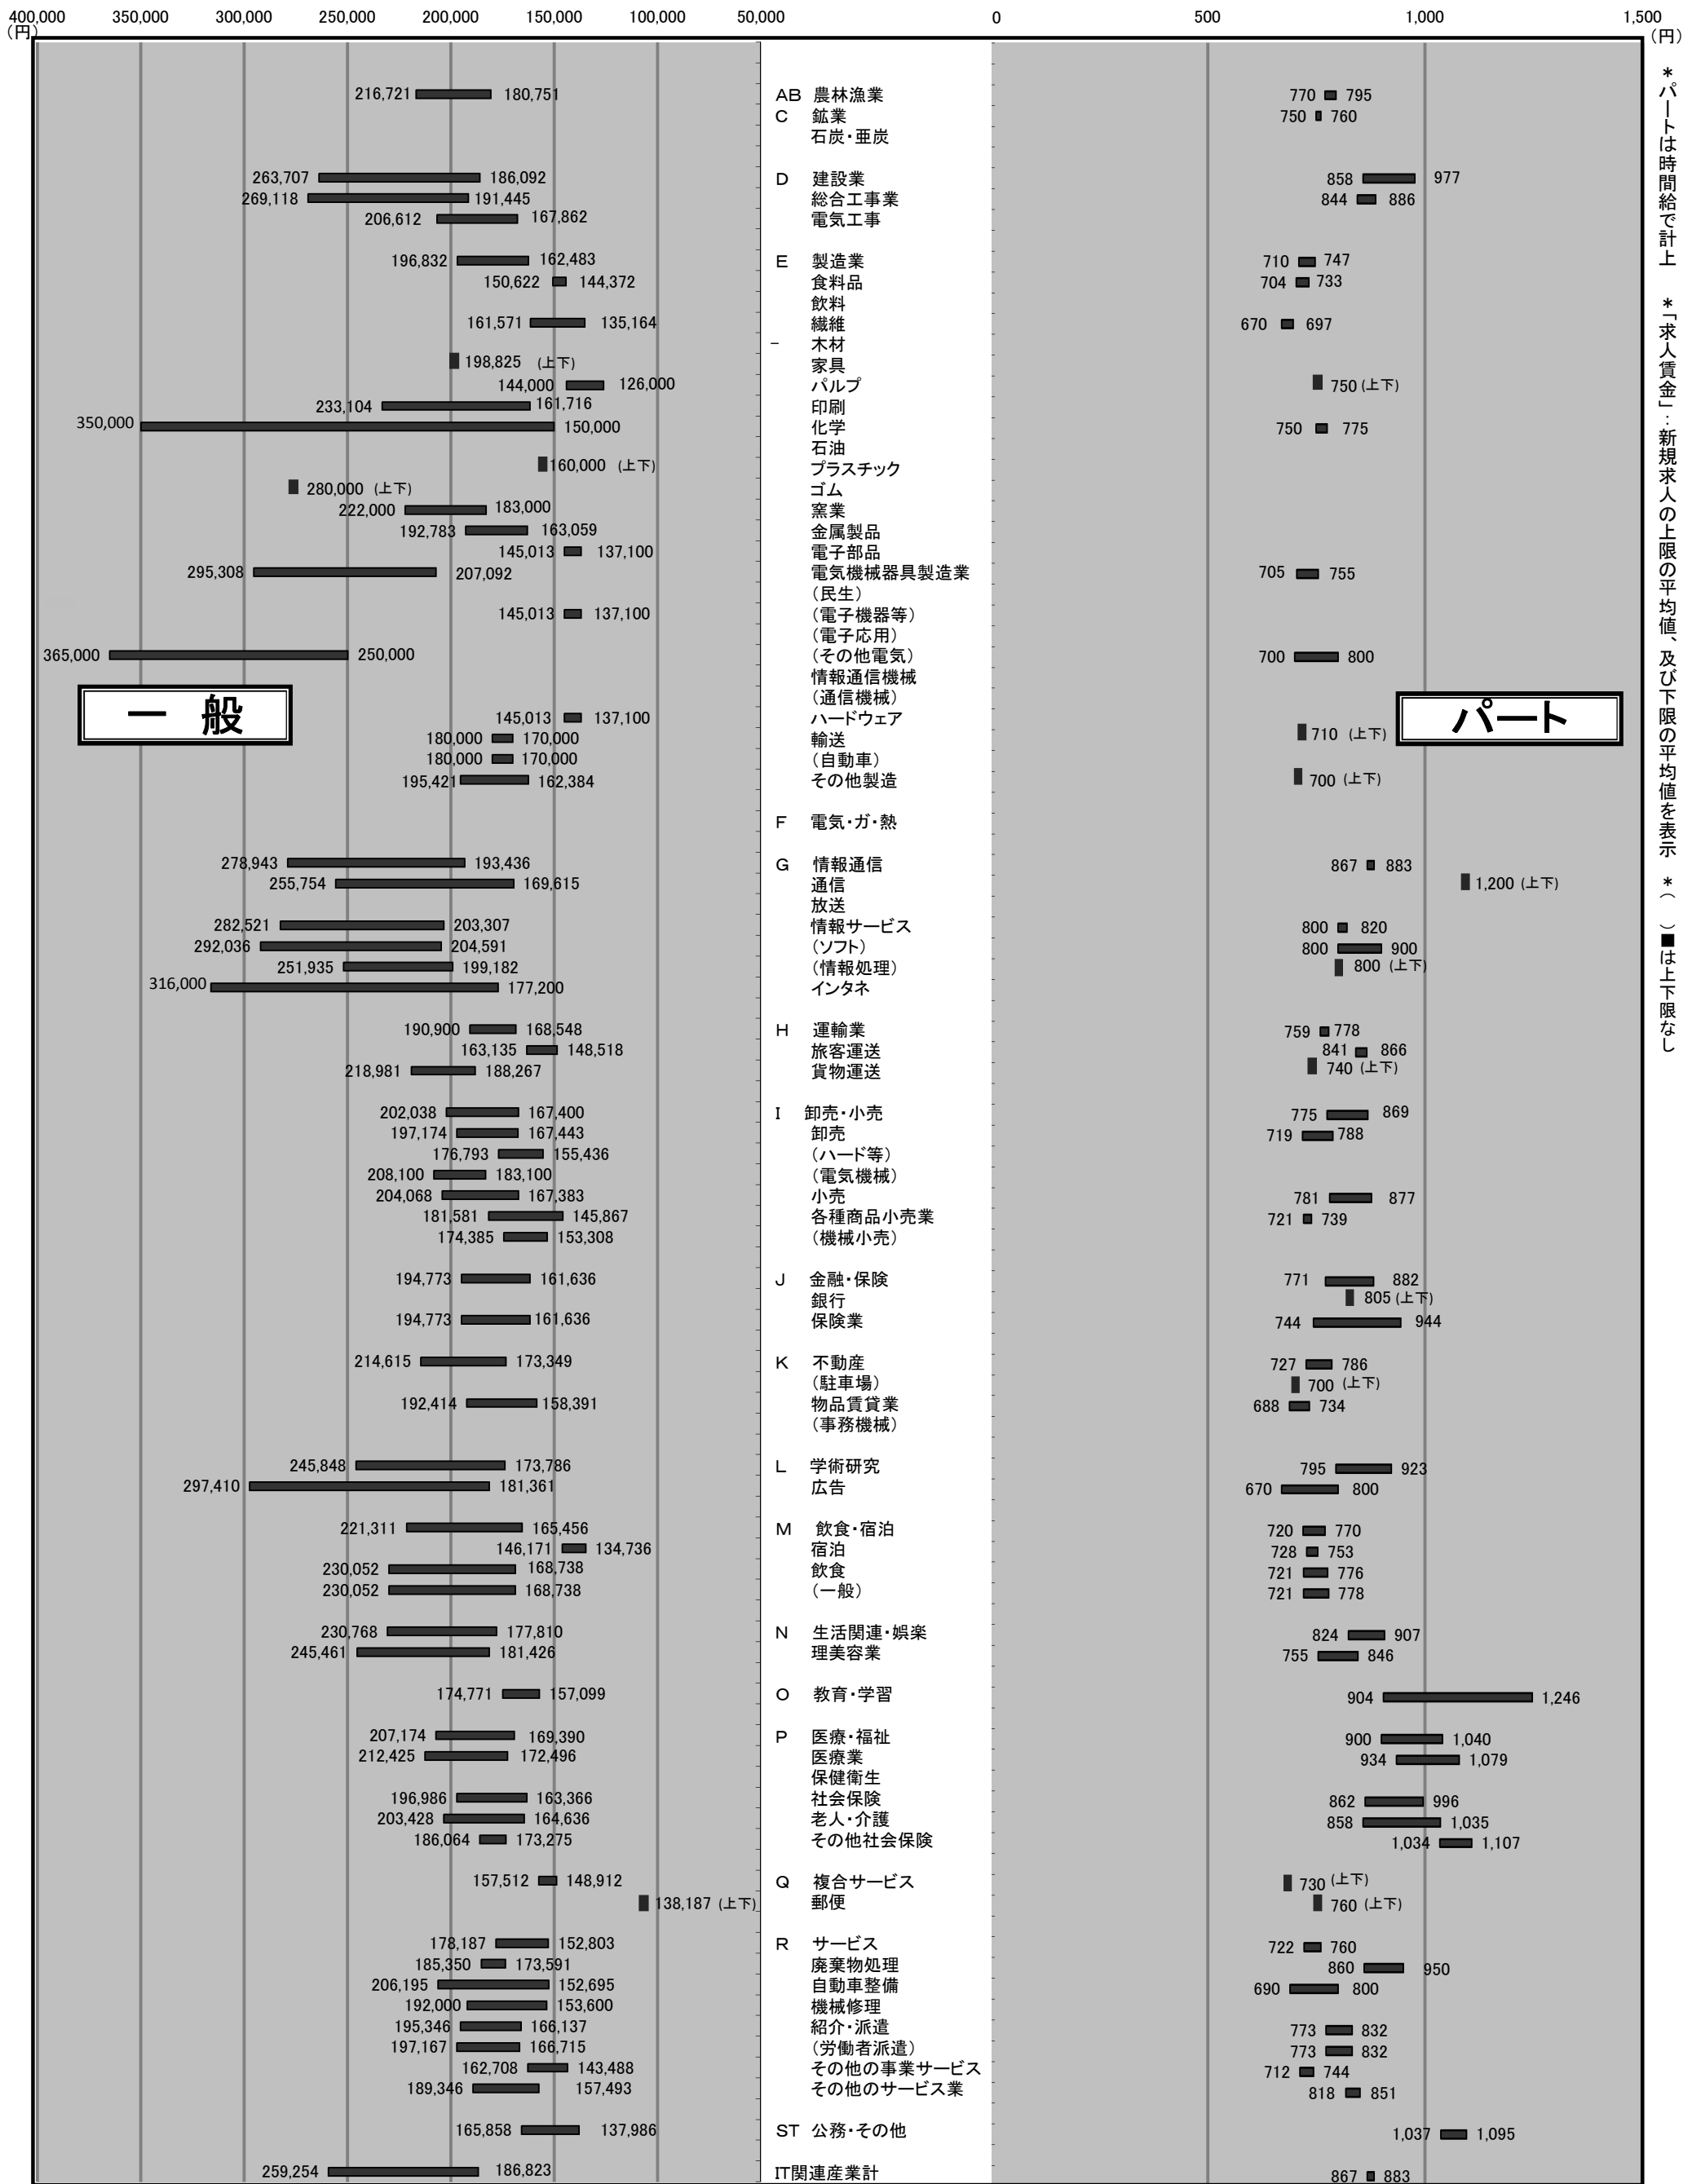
400,000 (円) 350,000 300,000 250,000 200,000 150,000 100,000 50,000

0 500 1,000 1,500 (円)

＊パートは時間給で計上　＊「求人賃金」：新規求人の上限の平均値、及び下限の平均値を表示　＊（　）■は上下限なし

一　般

パート

| 一般 | 産業 | パート |
|---|---|---|
| 216,721 180,751 | AB 農林漁業 | 770 795 |
| | C 鉱業 | 750 760 |
| | 石炭・亜炭 | |
| 263,707 186,092 | D 建設業 | 858 977 |
| 269,118 191,445 | 総合工事業 | 844 886 |
| 206,612 167,862 | 電気工事 | |
| 196,832 162,483 | E 製造業 | 710 747 |
| 150,622 144,372 | 食料品 | 704 733 |
| | 飲料 | |
| 161,571 135,164 | 繊維 | 670 697 |
| | 木材 | |
| 198,825 (上下) | 家具 | |
| 144,000 126,000 | パルプ | 750 (上下) |
| 233,104 161,716 | 印刷 | |
| 350,000 150,000 | 化学 | 750 775 |
| | 石油 | |
| 160,000 (上下) | プラスチック | |
| 280,000 (上下) | ゴム | |
| 222,000 183,000 | 窯業 | |
| 192,783 163,059 | 金属製品 | |
| 145,013 137,100 | 電子部品 | |
| 295,308 207,092 | 電気機械器具製造業 | 705 755 |
| | (民生) | |
| 145,013 137,100 | (電子機器等) | |
| | (電子応用) | |
| 365,000 250,000 | (その他電気) | 700 800 |
| | 情報通信機械 | |
| | (通信機械) | |
| 145,013 137,100 | ハードウェア | |
| 180,000 170,000 | 輸送 | 710 (上下) |
| 180,000 170,000 | (自動車) | |
| 195,421 162,384 | その他製造 | 700 (上下) |
| | F 電気・ガ・熱 | |
| 278,943 193,436 | G 情報通信 | 867 883 |
| 255,754 169,615 | 通信 | 1,200 (上下) |
| | 放送 | |
| 282,521 203,307 | 情報サービス | 800 820 |
| 292,036 204,591 | (ソフト) | 800 900 |
| 251,935 199,182 | (情報処理) | 800 (上下) |
| 316,000 177,200 | インタネ | |
| 190,900 168,548 | H 運輸業 | 759 778 |
| 163,135 148,518 | 旅客運送 | 841 866 |
| 218,981 188,267 | 貨物運送 | 740 (上下) |
| 202,038 167,400 | I 卸売・小売 | 775 869 |
| 197,174 167,443 | 卸売 | 719 788 |
| 176,793 155,436 | (ハード等) | |
| 208,100 183,100 | (電気機械) | |
| 204,068 167,383 | 小売 | 781 877 |
| 181,581 145,867 | 各種商品小売業 | 721 739 |
| 174,385 153,308 | (機械小売) | |
| 194,773 161,636 | J 金融・保険 | 771 882 |
| | 銀行 | 805 (上下) |
| 194,773 161,636 | 保険業 | 744 944 |
| 214,615 173,349 | K 不動産 | 727 786 |
| | (駐車場) | 700 (上下) |
| 192,414 158,391 | 物品賃貸業 | 688 734 |
| | (事務機械) | |
| 245,848 173,786 | L 学術研究 | 795 923 |
| 297,410 181,361 | 広告 | 670 800 |
| 221,311 165,456 | M 飲食・宿泊 | 720 770 |
| 146,171 134,736 | 宿泊 | 728 753 |
| 230,052 168,738 | 飲食 | 721 776 |
| 230,052 168,738 | (一般) | 721 778 |
| 230,768 177,810 | N 生活関連・娯楽 | 824 907 |
| 245,461 181,426 | 理美容業 | 755 846 |
| 174,771 157,099 | O 教育・学習 | 904 1,246 |
| 207,174 169,390 | P 医療・福祉 | 900 1,040 |
| 212,425 172,496 | 医療業 | 934 1,079 |
| | 保健衛生 | |
| 196,986 163,366 | 社会保険 | 862 996 |
| 203,428 164,636 | 老人・介護 | 858 1,035 |
| 186,064 173,275 | その他社会保険 | 1,034 1,107 |
| 157,512 148,912 | Q 複合サービス | 730 (上下) |
| 138,187 (上下) | 郵便 | 760 (上下) |
| 178,187 152,803 | R サービス | 722 760 |
| 185,350 173,591 | 廃棄物処理 | 860 950 |
| 206,195 152,695 | 自動車整備 | 690 800 |
| 192,000 153,600 | 機械修理 | |
| 195,346 166,137 | 紹介・派遣 | 773 832 |
| 197,167 166,715 | (労働者派遣) | 773 832 |
| 162,708 143,488 | その他の事業サービス | 712 744 |
| 189,346 157,493 | その他のサービス業 | 818 851 |
| 165,858 137,986 | ST 公務・その他 | 1,037 1,095 |
| 259,254 186,823 | IT関連産業計 | 867 883 |